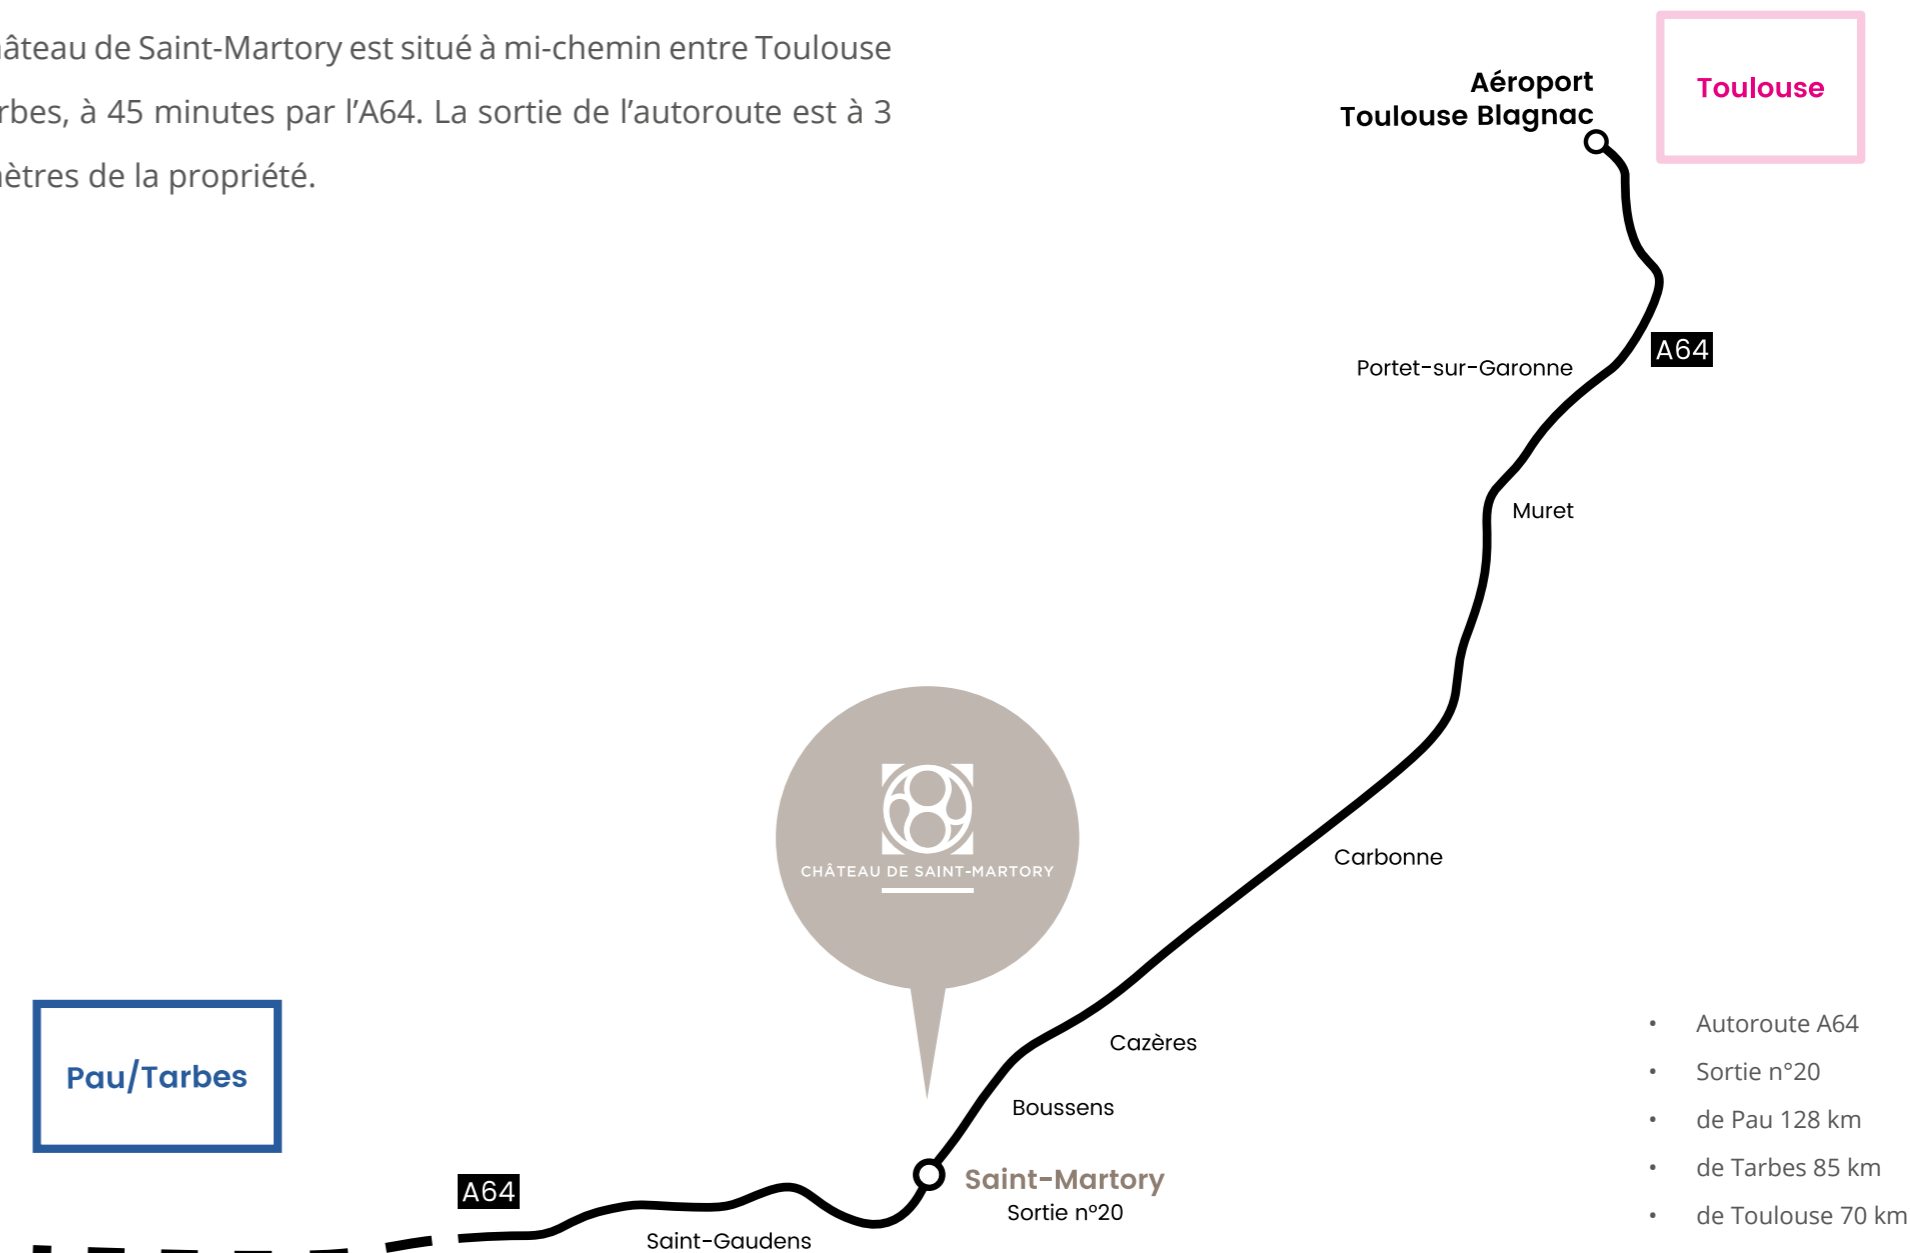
âteau de Saint-Martory est situé à mi-chemin entre Toulouse rbes, à 45 minutes par l'A64. La sortie de l'autoroute est à 3 ètres de la propriété.

Aéroport Toulouse Blagnac

Toulouse

A64

Portet-sur-Garonne

Muret

Carbonne

CHÂTEAU DE SAINT-MARTORY

Cazères

Boussens

Pau/Tarbes

A64

Saint-Martory
Sortie n°20

Saint-Gaudens

- Autoroute A64
- Sortie n°20
- de Pau 128 km
- de Tarbes 85 km
- de Toulouse 70 km